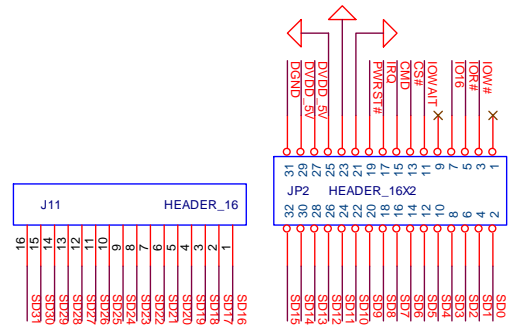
J11
HEADER_16
16 15 14 13 12 11 10 9 8 7 6 5 4 3 2 1
SD31 SD30 SD29 SD28 SD27 SD26 SD25 SD24 SD23 SD22 SD21 SD20 SD19 SD18 SD17 SD16

DGND DVDD_5V DVDD_5V PWRST# IRQ CMD CS# IOWAIT IO16 IOR# IOW#
31 29 27 25 23 21 19 17 15 13 11 9 7 5 3 1
JP2
HEADER_16X2
32 30 28 26 24 22 20 18 16 14 12 10 8 6 4 2
SD15 SD14 SD13 SD12 SD11 SD10 SD9 SD8 SD7 SD6 SD5 SD4 SD3 SD2 SD1 SD0